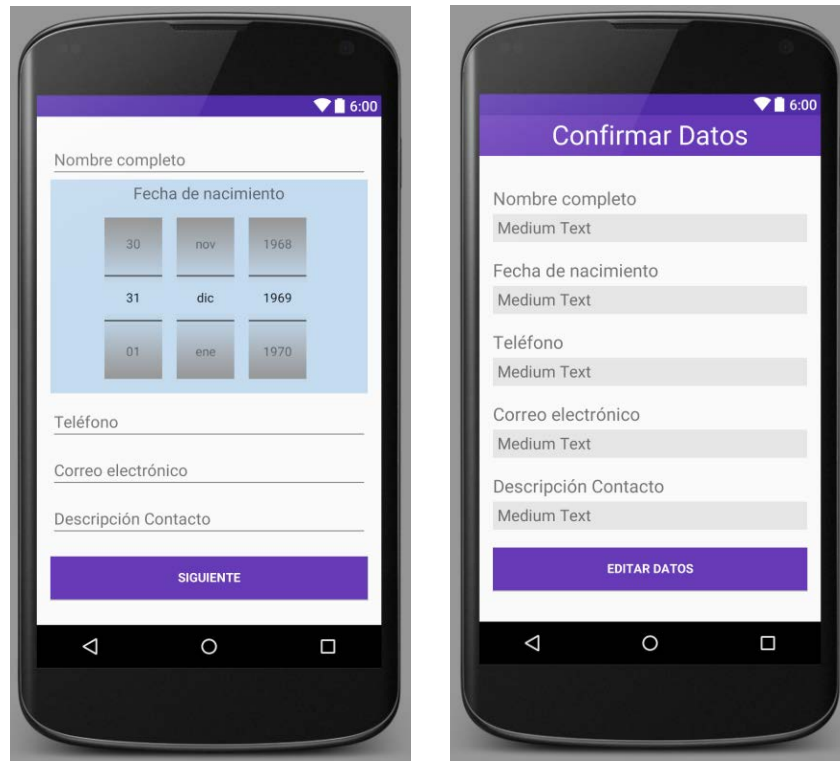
6:00

Nombre completo

Fecha de nacimiento

| 30 | nov | 1968 |
|---|---|---|
| 31 | dic | 1969 |
| 01 | ene | 1970 |

Teléfono

Correo electrónico

Descripción Contacto

SIGUIENTE

6:00

Confirmar Datos

Nombre completo

Medium Text

Fecha de nacimiento

Medium Text

Teléfono

Medium Text

Correo electrónico

Medium Text

Descripción Contacto

Medium Text

EDITAR DATOS